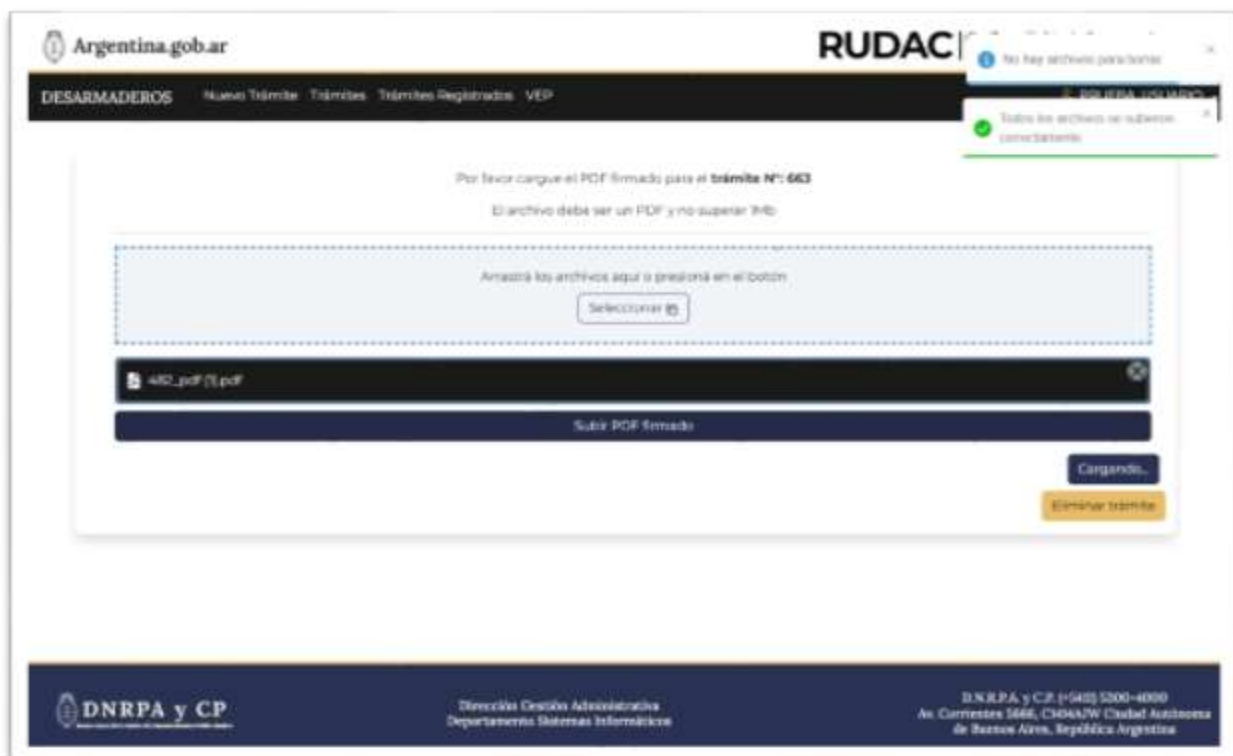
Argentina.gob.ar

RUDAC

No hay archivos pendientes

DESARMADEROS Nuevo Trámite Trámites Trámites Registrados VEP

PRUEBA USUARIO

Todos los archivos se subieron correctamente

Por favor cargue el PDF firmado para el **trámite N°: 663**

El archivo debe ser un PDF y no superar 1Mb

Arrastrá los archivos aquí o presioná en el botón

Seleccionar

482_pdf (1).pdf

Subir PDF firmado

Cargando...

Eliminar trámite

DNRPA y CP

Dirección Gestión Administrativa
Departamento Sistemas Informáticos

D.N.R.P.A. y C.P. (+5411) 5300-4000
Av. Corrientes 5666, C1414AJW Ciudad Autónoma de Buenos Aires, República Argentina